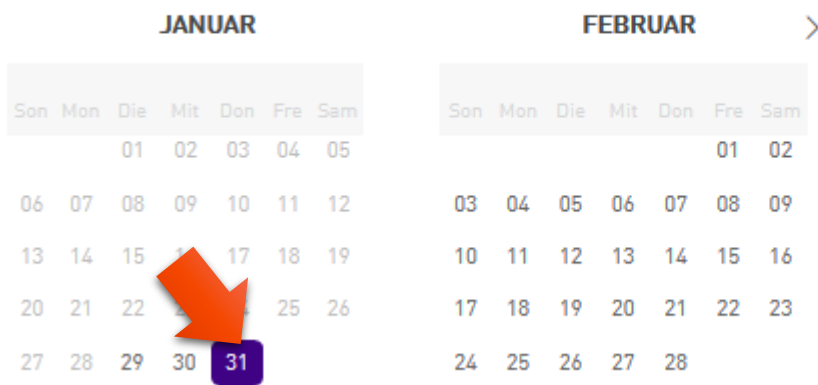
JANUAR

| Son | Mon | Die | Mit | Don | Fre | Sam |
|---|---|---|---|---|---|---|
| | | 01 | 02 | 03 | 04 | 05 |
| 06 | 07 | 08 | 09 | 10 | 11 | 12 |
| 13 | 14 | 15 | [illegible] | 17 | 18 | 19 |
| 20 | 21 | 22 | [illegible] | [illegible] | 25 | 26 |
| 27 | 28 | 29 | 30 | 31 | | |

FEBRUAR

>

| Son | Mon | Die | Mit | Don | Fre | Sam |
|---|---|---|---|---|---|---|
| | | | | | 01 | 02 |
| 03 | 04 | 05 | 06 | 07 | 08 | 09 |
| 10 | 11 | 12 | 13 | 14 | 15 | 16 |
| 17 | 18 | 19 | 20 | 21 | 22 | 23 |
| 24 | 25 | 26 | 27 | 28 | | |